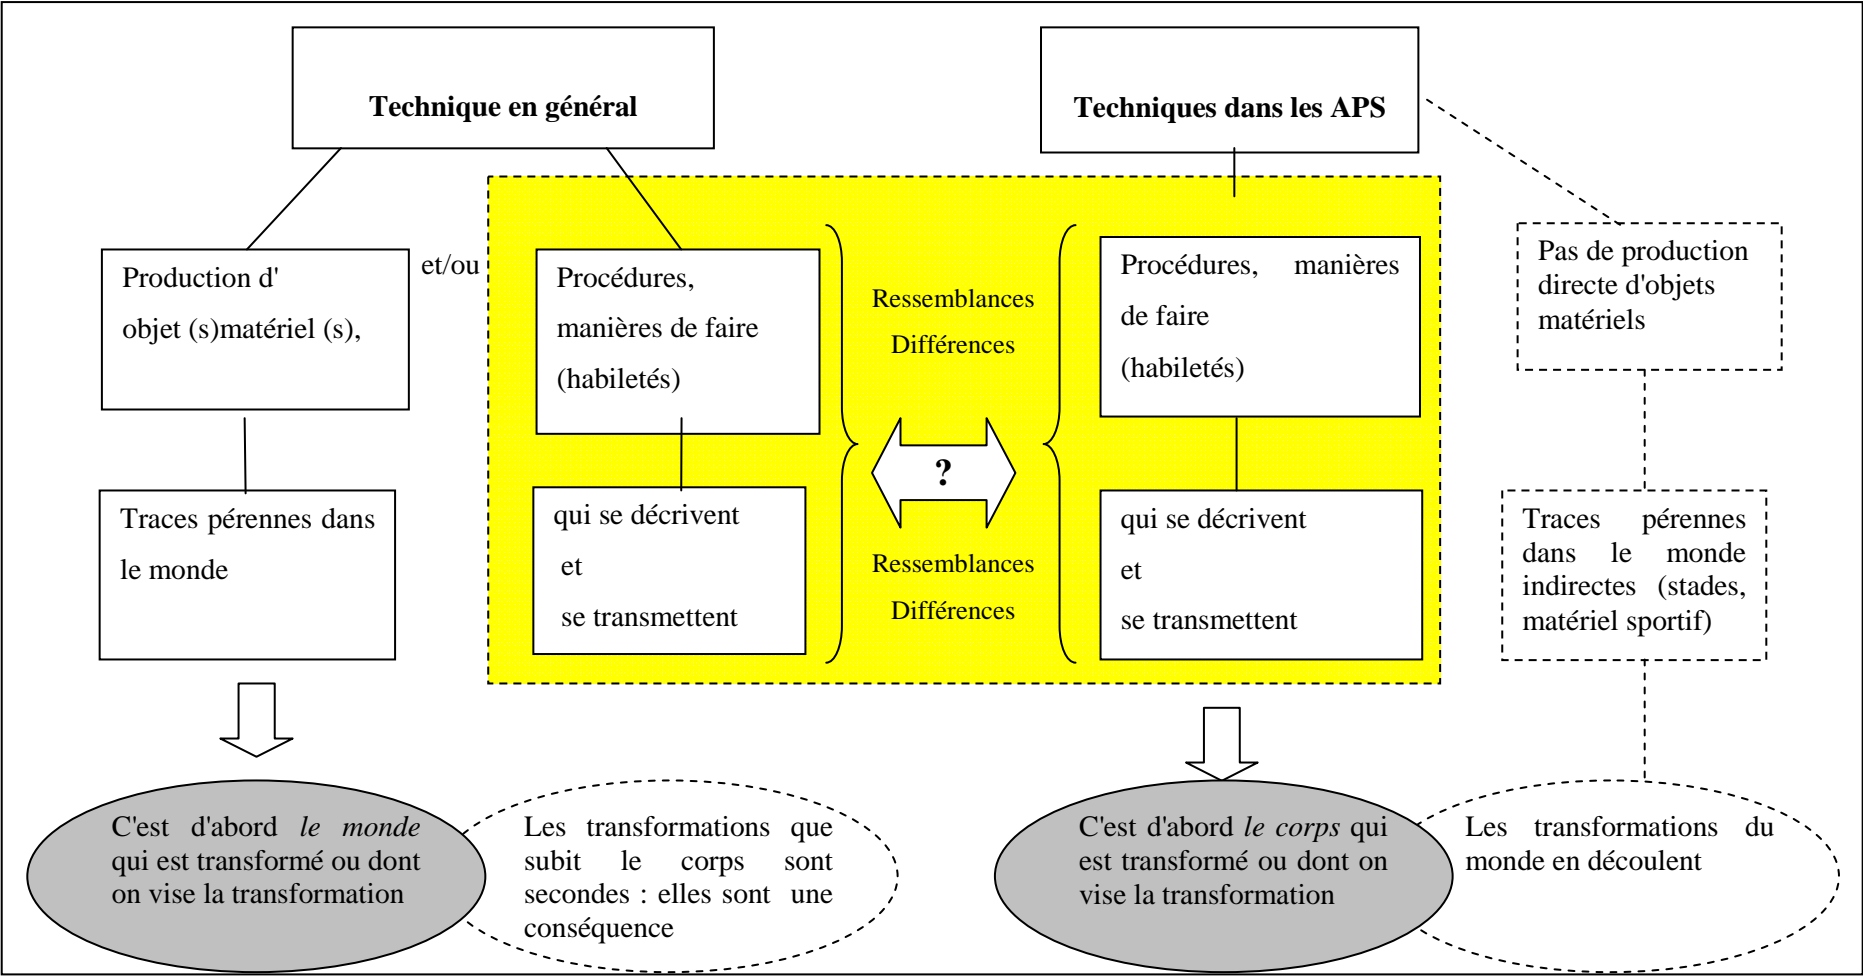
**Technique en général**

**Techniques dans les APS**

Production d' objet (s)matériel (s),

et/ou

Procédures, manières de faire (habiletés)

Ressemblances Différences

Procédures, manières de faire (habiletés)

Pas de production directe d'objets matériels

Traces pérennes dans le monde

qui se décrivent et se transmettent

**?**

Ressemblances Différences

qui se décrivent et se transmettent

Traces pérennes dans le monde indirectes (stades, matériel sportif)

C'est d'abord *le monde* qui est transformé ou dont on vise la transformation

Les transformations que subit le corps sont secondes : elles sont une conséquence

C'est d'abord *le corps* qui est transformé ou dont on vise la transformation

Les transformations du monde en découlent